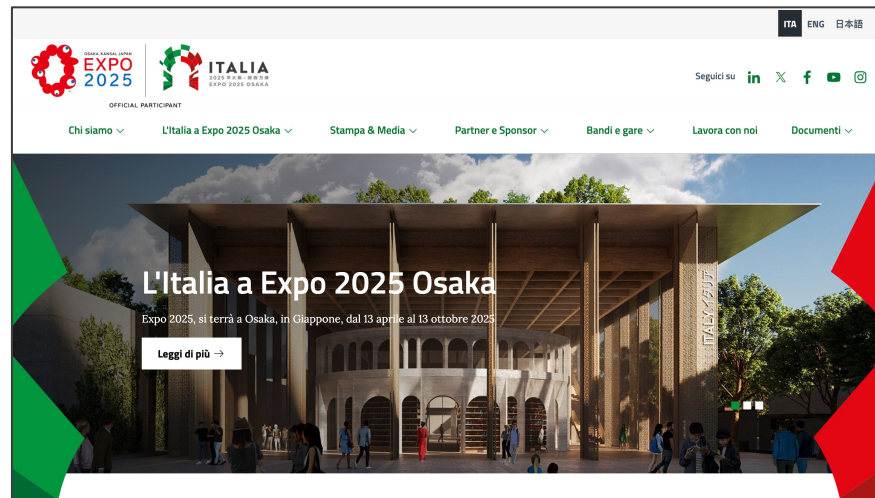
ITA ENG 日本語

OSAKA, KANSAI, JAPAN
EXPO 2025
OFFICIAL PARTICIPANT

ITALIA
2025 年大阪・関西万博
EXPO 2025 OSAKA

Seguici su

Chi siamo
L'Italia a Expo 2025 Osaka
Stampa & Media
Partner e Sponsor
Bandi e gare
Lavora con noi
Documenti

L'Italia a Expo 2025 Osaka

Expo 2025, si terrà a Osaka, in Giappone, dal 13 aprile al 13 ottobre 2025

Leggi di più →

ITALIA